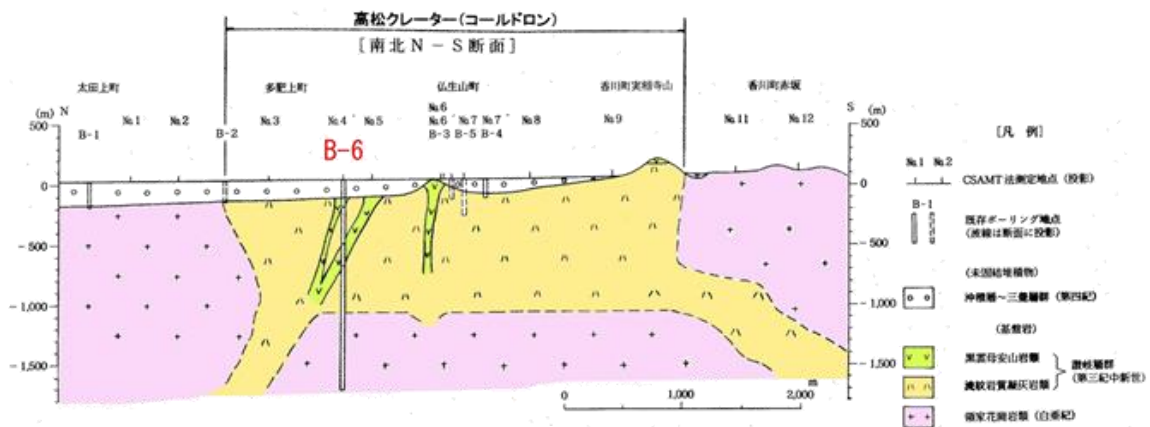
高松クレーター（コールドロン）

〔南北 N － S 断面〕

太田上町 多肥上町 仏生山町 香川町実相寺山 香川町赤坂

(m) N
500
0
－500
－1,000
－1,500

№1 №2 B-1 B-2 №3 №4 №5 B-6 №6 №6 №7 №7 B-3 B-5 B-4 №8 №9 №11 №12

S (m)
500
0
500
1,000
1,500

0 1,000 2,000 m

［凡 例］

№1 №2
CSAMT 法測定地点（投影）

B-1
既存ボーリング地点（波線は断面に投影）

（未固結堆積物）

沖積層～三豊層群（第四紀）

（基盤岩）

黒雲母安山岩類
溶結凝灰岩類

讃岐層群（第三紀中新世）

領家花崗岩類（白亜紀）